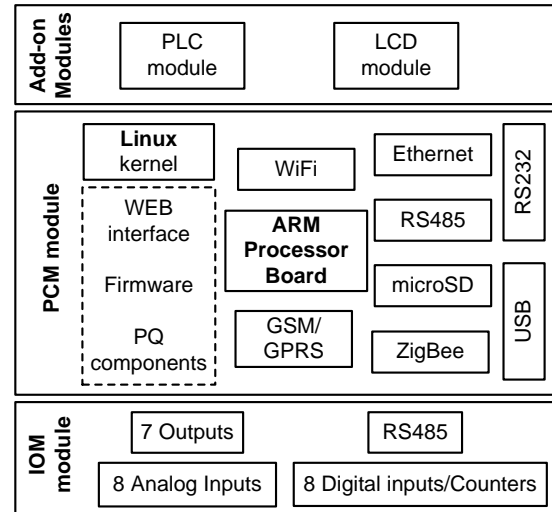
Add-on Modules

PLC module

LCD module

PCM module

Linux kernel

WEB interface

Firmware

PQ components

WiFi

ARM Processor Board

GSM/ GPRS

Ethernet

RS485

microSD

ZigBee

RS232

USB

IOM module

7 Outputs

RS485

8 Analog Inputs

8 Digital inputs/Counters